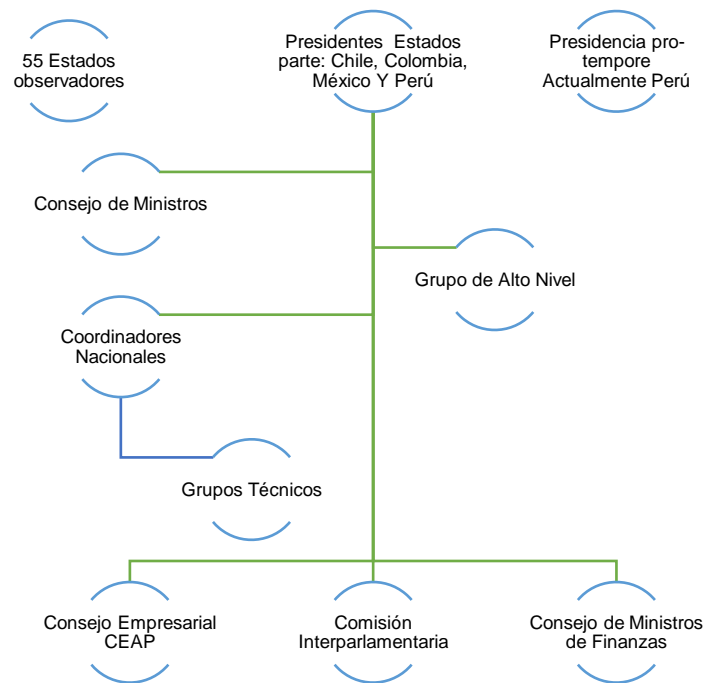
55 Estados observadores

Presidentes Estados parte: Chile, Colombia, México Y Perú

Presidencia pro-tempore Actualmente Perú

Consejo de Ministros

Grupo de Alto Nivel

Coordinadores Nacionales

Grupos Técnicos

Consejo Empresarial CEAP

Comisión Interparlamentaria

Consejo de Ministros de Finanzas